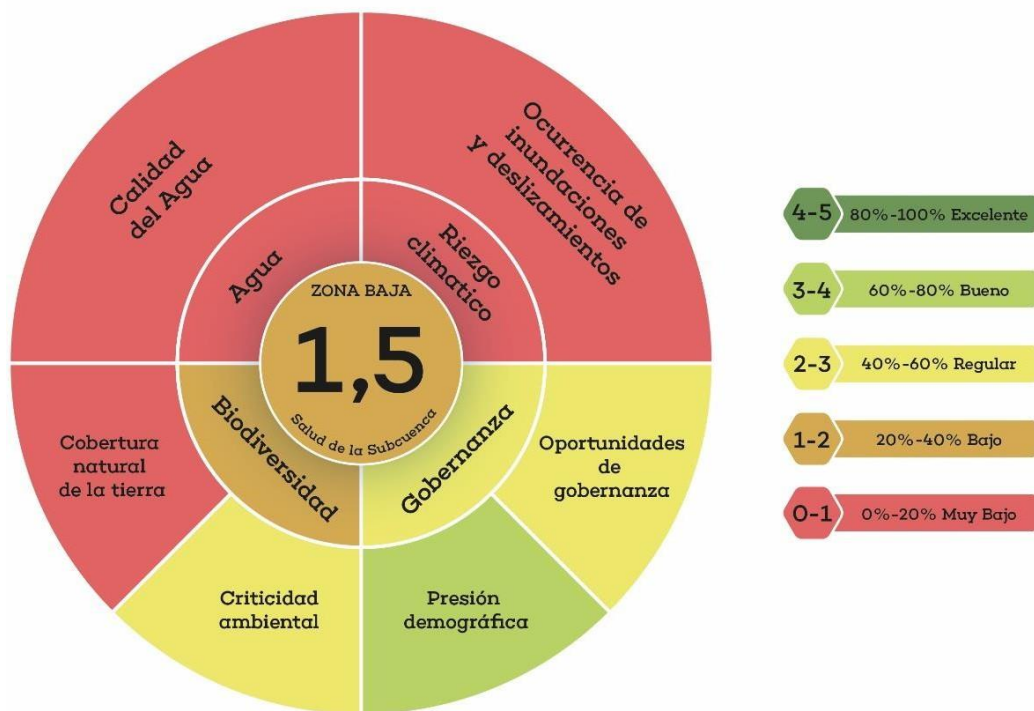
Calidad del Agua

Ocurrencia de inundaciones y deslizamientos

Agua

Riezgo climatico

ZONA BAJA

1,5

Salud de la Subcuenca

Biodiversidad

Gobernanza

Cobertura natural de la tierra

Oportunidades de gobernanza

Criticidad ambiental

Presión demográfica

4-5 80%-100% Excelente

3-4 60%-80% Bueno

2-3 40%-60% Regular

1-2 20%-40% Bajo

0-1 0%-20% Muy Bajo